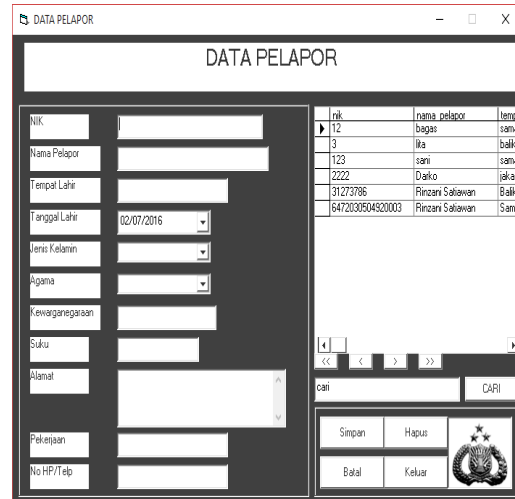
DATA PELAPOR

DATA PELAPOR

NIK
Nama Pelapor
Tempat Lahir
Tanggal Lahir 02/07/2016
Jenis Kelamin
Agama
Kewarganegaraan
Suku
Alamat
Pekerjaan
No HP/Telp

| nik | nama_pelapor | temp |
|---|---|---|
| 12 | bagas | sam |
| 3 | lka | balik |
| 123 | sani | sam |
| 2222 | Darko | jaka |
| 31273786 | Rinzani Satiawan | Balik |
| 6472030504920003 | Rinzani Satiawan | Sam |

<< < > >>

cari
CARI

Simpan
Hapus
Batal
Keluar